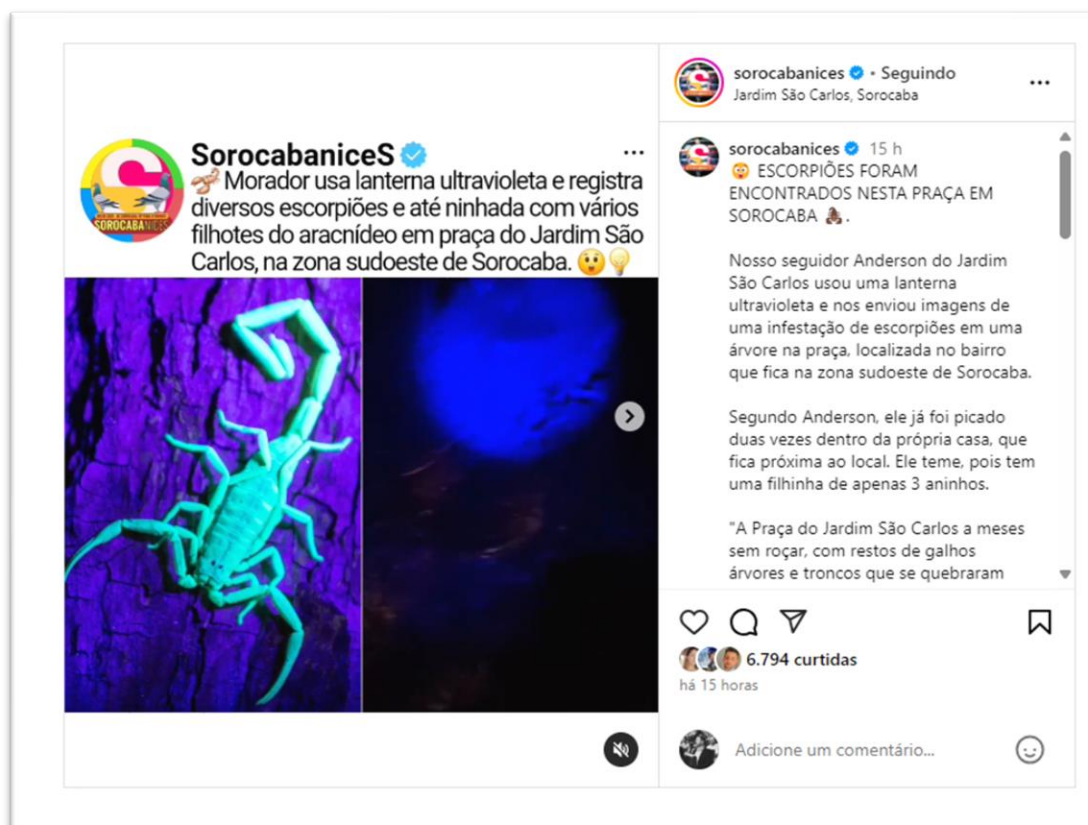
SorocabaniceS

🦂 Morador usa lanterna ultravioleta e registra diversos escorpiões e até ninhada com vários filhotes do aracnídeo em praça do Jardim São Carlos, na zona sudoeste de Sorocaba. 😲💡

SOROCABA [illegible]

sorocabanices • Seguindo
Jardim São Carlos, Sorocaba

sorocabanices 15 h
😳 ESCORPIÕES FORAM ENCONTRADOS NESTA PRAÇA EM SOROCABA 💩.

Nosso seguidor Anderson do Jardim São Carlos usou uma lanterna ultravioleta e nos enviou imagens de uma infestação de escorpiões em uma árvore na praça, localizada no bairro que fica na zona sudoeste de Sorocaba.

Segundo Anderson, ele já foi picado duas vezes dentro da própria casa, que fica próxima ao local. Ele teme, pois tem uma filhinha de apenas 3 aninhos.

"A Praça do Jardim São Carlos a meses sem roçar, com restos de galhos árvores e troncos que se quebraram

6.794 curtidas
há 15 horas

Adicione um comentário...